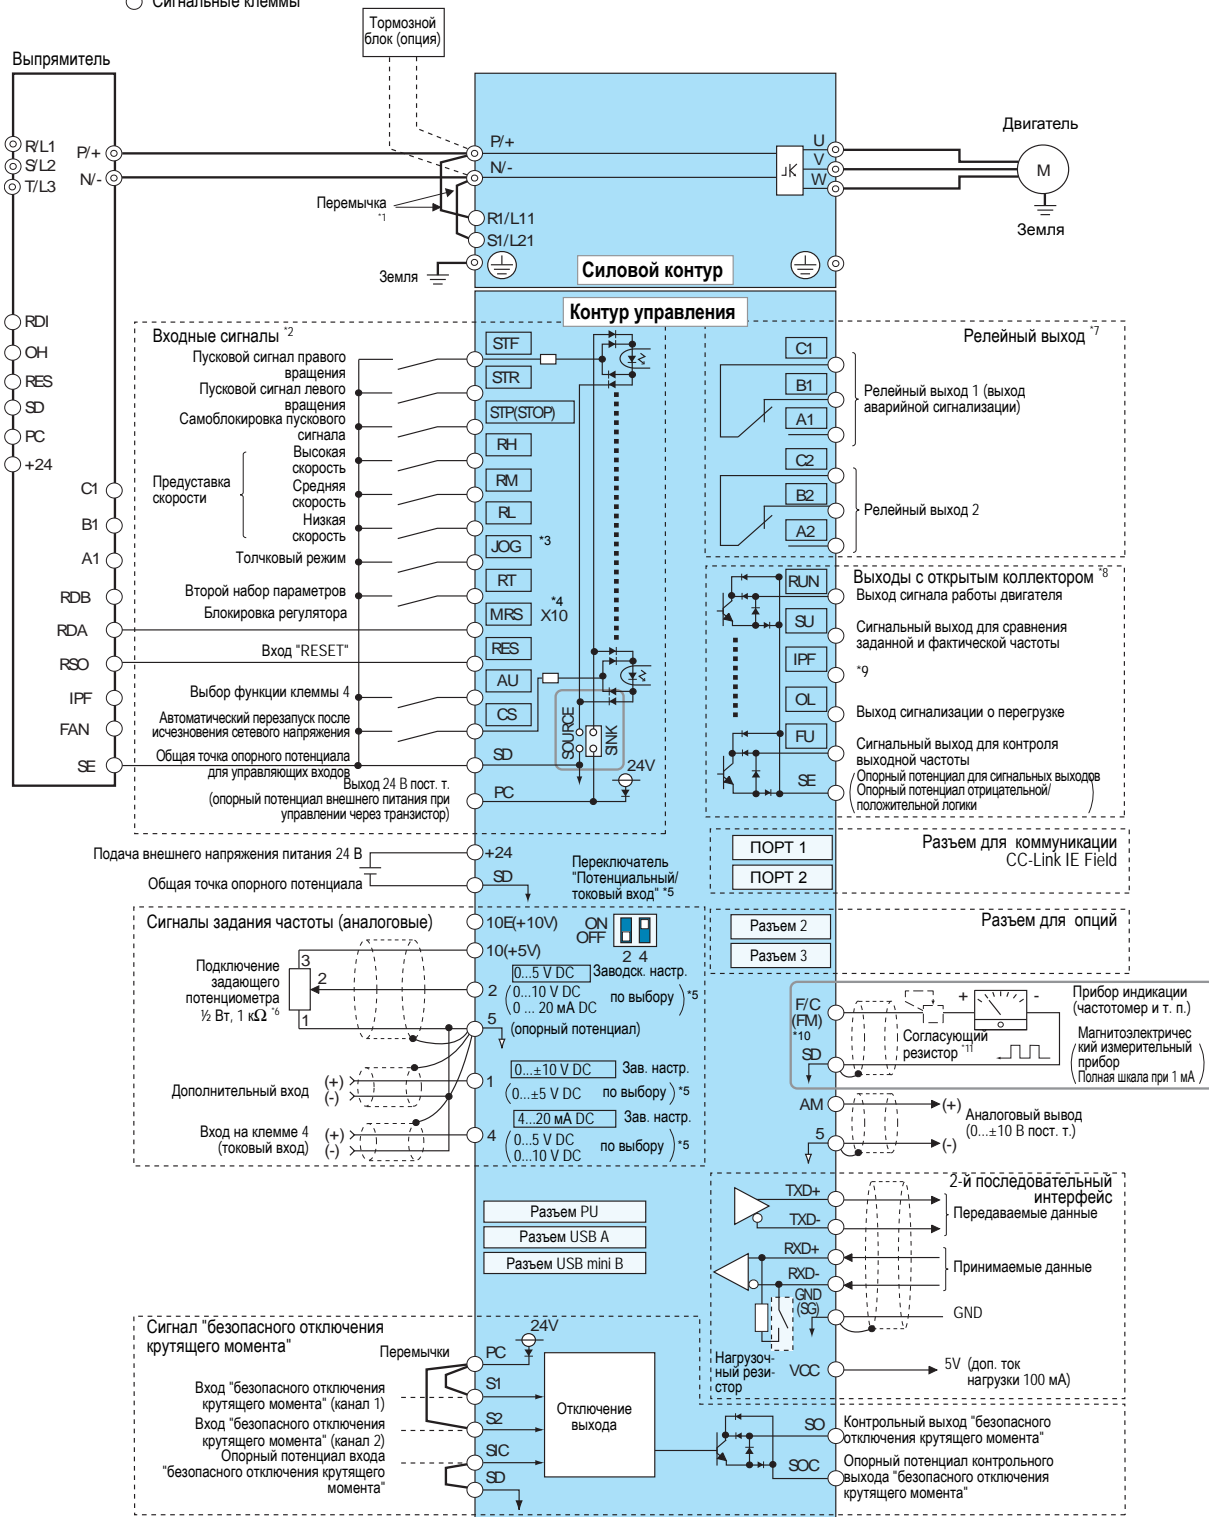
Сигнальные клеммы

Тормозной блок (опция)

Выпрямитель

R/L1
S/L2
T/L3
P/+
N/-

P/+
N/-
Перемычка *1
R1/L11
S1/L21
Земля

U
V
W
Двигатель
M
Земля

Силовой контур

Контур управления

RDI
OH
RES
SD
PC
+24
C1
B1
A1
RDB
RDA
RSO
IPF
FAN
SE

Входные сигналы *2
Пусковой сигнал правого вращения
Пусковой сигнал левого вращения
Самоблокировка пускового сигнала
Предуставка скорости
Высокая скорость
Средняя скорость
Низкая скорость
Толчковый режим
Второй набор параметров
Блокировка регулятора
Вход "RESET"
Выбор функции клеммы 4
Автоматический перезапуск после исчезновения сетевого напряжения
Общая точка опорного потенциала для управляющих входов
Выход 24 В пост. т. (опорный потенциал внешнего питания при управлении через транзистор)

STF
STR
STP(STOP)
RH
RM
RL
JOG *3
RT
MRS *4 X10
RES
AU
CS
SD
PC
SOURCE
SINK
24V

Релейный выход *7
C1
B1
A1
Релейный выход 1 (выход аварийной сигнализации)
C2
B2
A2
Релейный выход 2

Выходы с открытым коллектором *8
RUN
Выход сигнала работы двигателя
SU
Сигнальный выход для сравнения заданной и фактической частоты
IPF
*9
OL
Выход сигнализации о перегрузке
FU
Сигнальный выход для контроля выходной частоты
SE
Опорный потенциал для сигнальных выходов
Опорный потенциал отрицательной/положительной логики

Подача внешнего напряжения питания 24 В
+24
Общая точка опорного потенциала
SD
Переключатель "Потенциальный/токовый вход" *5

Разъем для коммуникации CC-Link IE Field
ПОРТ 1
ПОРТ 2

Сигналы задания частоты (аналоговые)
10E(+10V)
ON
OFF
2 4
10(+5V)
Подключение задающего потенциометра ½ Вт, 1 kΩ *6
3
2
1
2
0...5 V DC Заводск. настр.
(0...10 V DC
0 ... 20 мA DC по выбору) *5
5 (опорный потенциал)
Дополнительный вход (+) (-)
1
0...±10 V DC Зав. настр.
(0...±5 V DC по выбору) *5
Вход на клемме 4 (токовый вход) (+) (-)
4
4...20 мA DC Зав. настр.
(0...5 V DC
0...10 V DC по выбору) *5

Разъем для опций
Разъем 2
Разъем 3

F/C (FM) *10
SD
Согласующий резистор *11
+ -
Прибор индикации (частотомер и т. п.)
Магнитоэлектрический измерительный прибор
Полная шкала при 1 мА
AM
(+)
Аналоговый вывод (0...±10 В пост. т.)
5
(-)

Разъем PU
Разъем USB A
Разъем USB mini B

2-й последовательный интерфейс
TXD+
TXD-
Передаваемые данные
RXD+
RXD-
Принимаемые данные
GND (SG)
GND
Нагрузочный резистор
VCC
5V (доп. ток нагрузки 100 мА)

Сигнал "безопасного отключения крутящего момента"
Перемычки
24V
PC
S1
Вход "безопасного отключения крутящего момента" (канал 1)
S2
Вход "безопасного отключения крутящего момента" (канал 2)
SIC
Опорный потенциал входа "безопасного отключения крутящего момента"
SD
Отключение выхода
SO
Контрольный выход "безопасного отключения крутящего момента"
SOC
Опорный потенциал контрольного выхода "безопасного отключения крутящего момента"